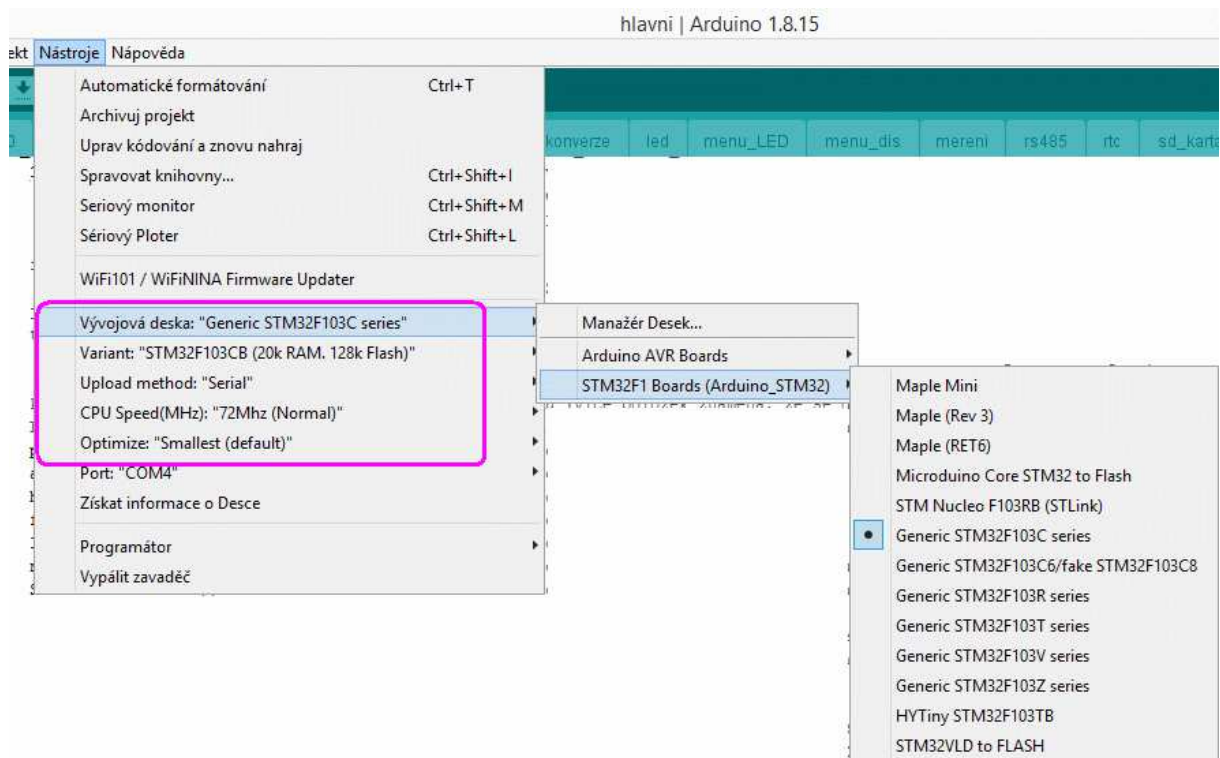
hlavni | Arduino 1.8.15

ekt Nástroje Nápověda

Automatické formátování Ctrl+T
Archivuj projekt
Uprav kódování a znovu nahraj
Spravovat knihovny... Ctrl+Shift+I
Seriový monitor Ctrl+Shift+M
Sériový Ploter Ctrl+Shift+L

WiFi101 / WiFiNINA Firmware Updater

Vývojová deska: "Generic STM32F103C series"
Variant: "STM32F103CB (20k RAM. 128k Flash)"
Upload method: "Serial"
CPU Speed(MHz): "72Mhz (Normal)"
Optimize: "Smallest (default)"
Port: "COM4"
Získat informace o Desce

Programátor
Vypálit zavaděč

konverze | led | menu_LED | menu_dis | mereni | rs485 | rtc | sd_karta

Manažér Desek...
Arduino AVR Boards
STM32F1 Boards (Arduino_STM32)

Maple Mini
Maple (Rev 3)
Maple (RET6)
Microduino Core STM32 to Flash
STM Nucleo F103RB (STLink)
Generic STM32F103C series
Generic STM32F103C6/fake STM32F103C8
Generic STM32F103R series
Generic STM32F103T series
Generic STM32F103V series
Generic STM32F103Z series
HYTiny STM32F103TB
STM32VLD to FLASH